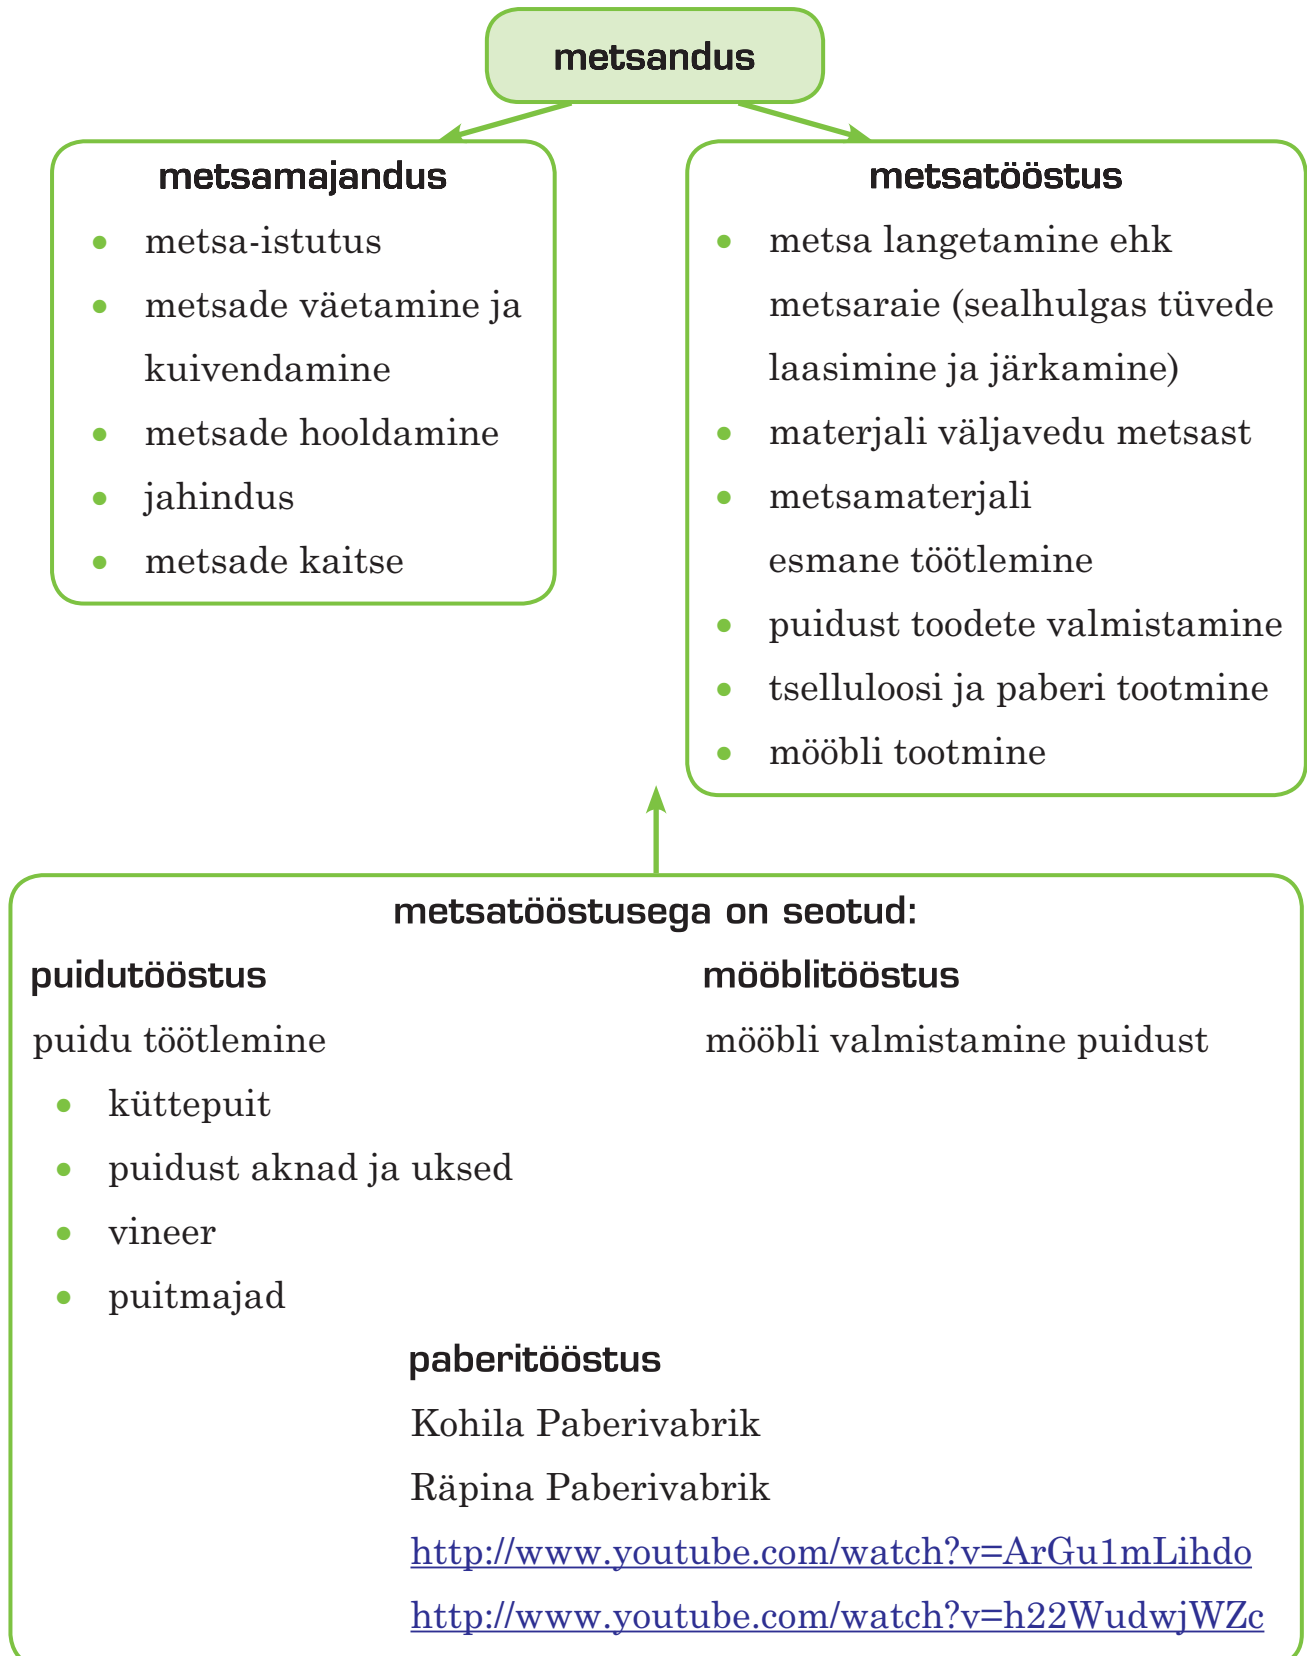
metsandus

metsamajandus

- metsa-istutus
- metsade väetamine ja kuivendamine
- metsade hooldamine
- jahindus
- metsade kaitse

metsatööstus

- metsa langetamine ehk metsaraie (sealhulgas tüvede laasimine ja järkamine)
- materjali väljavedu metsast
- metsamaterjali esmane töötlemine
- puidust toodete valmistamine
- tselluloosi ja paberi tootmine
- mööbli tootmine

metsatööstusega on seotud:

puidutööstus

puidu töötlemine

- küttepuit
- puidust aknad ja uksed
- vineer
- puitmajad

mööblitööstus

mööbli valmistamine puidust

paberitööstus

Kohila Paberivabrik

Räpina Paberivabrik

http://www.youtube.com/watch?v=ArGu1mLihdo

http://www.youtube.com/watch?v=h22WudwjWZc